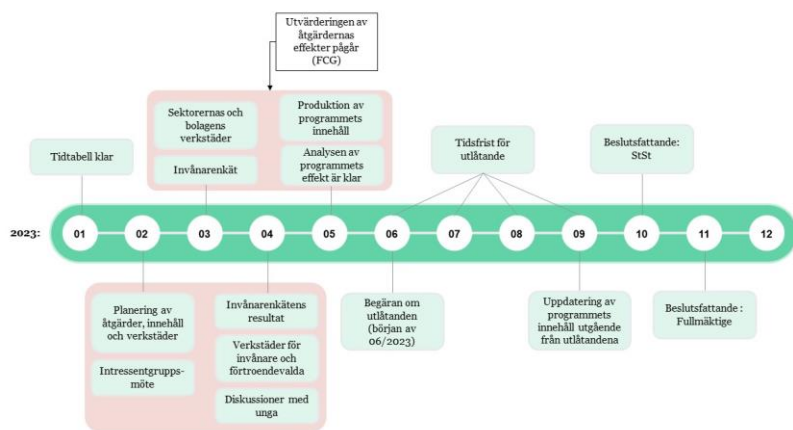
Utvärderingen av åtgärdernas effekter pågår (FCG)

Sektorernas och bolagens verkstäder

Invånarenkät

Produktion av programmets innehåll

Analysen av programmets effekt är klar

Tidtabell klar

Tidsfrist för utlåtande

Beslutsfattande: StSt

2023:

01

02

03

04

05

06

07

08

09

10

11

12

Planering av åtgärder, innehåll och verkstäder

Intressentgruppsmöte

Invånarenkätens resultat

Verkstäder för invånare och förtroendevalda

Diskussioner med unga

Begäran om utlåtanden (början av 06/2023)

Uppdatering av programmets innehåll utgående från utlåtandena

Beslutsfattande : Fullmäktige